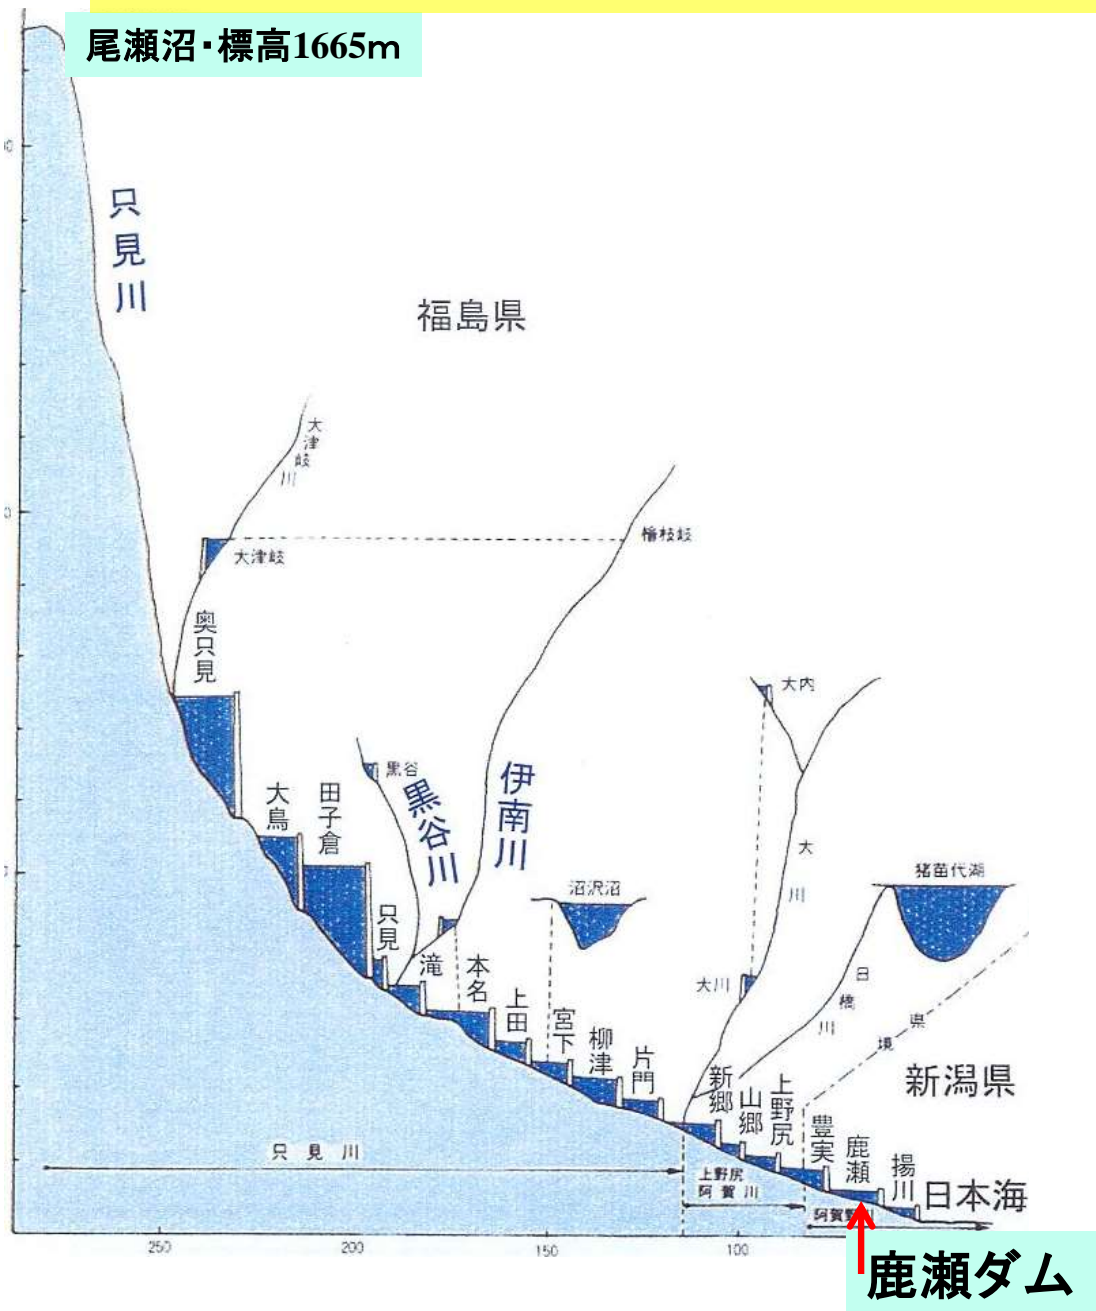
尾瀬沼・標高1665m

只見川

福島県

大津岐川

大津岐

檜枝岐

奥只見

大鳥

田子倉

黒谷

黒谷川

伊南川

只見

滝

本名

上田

沼沢沼

宮下

柳津

片門

大内

大川

大川

猪苗代湖

日橋川

県境

新潟県

新郷

山郷

上野尻

豊実

鹿瀬

揚川

日本海

只見川

上野尻 阿賀川

阿賀野川

250

200

150

100

鹿瀬ダム